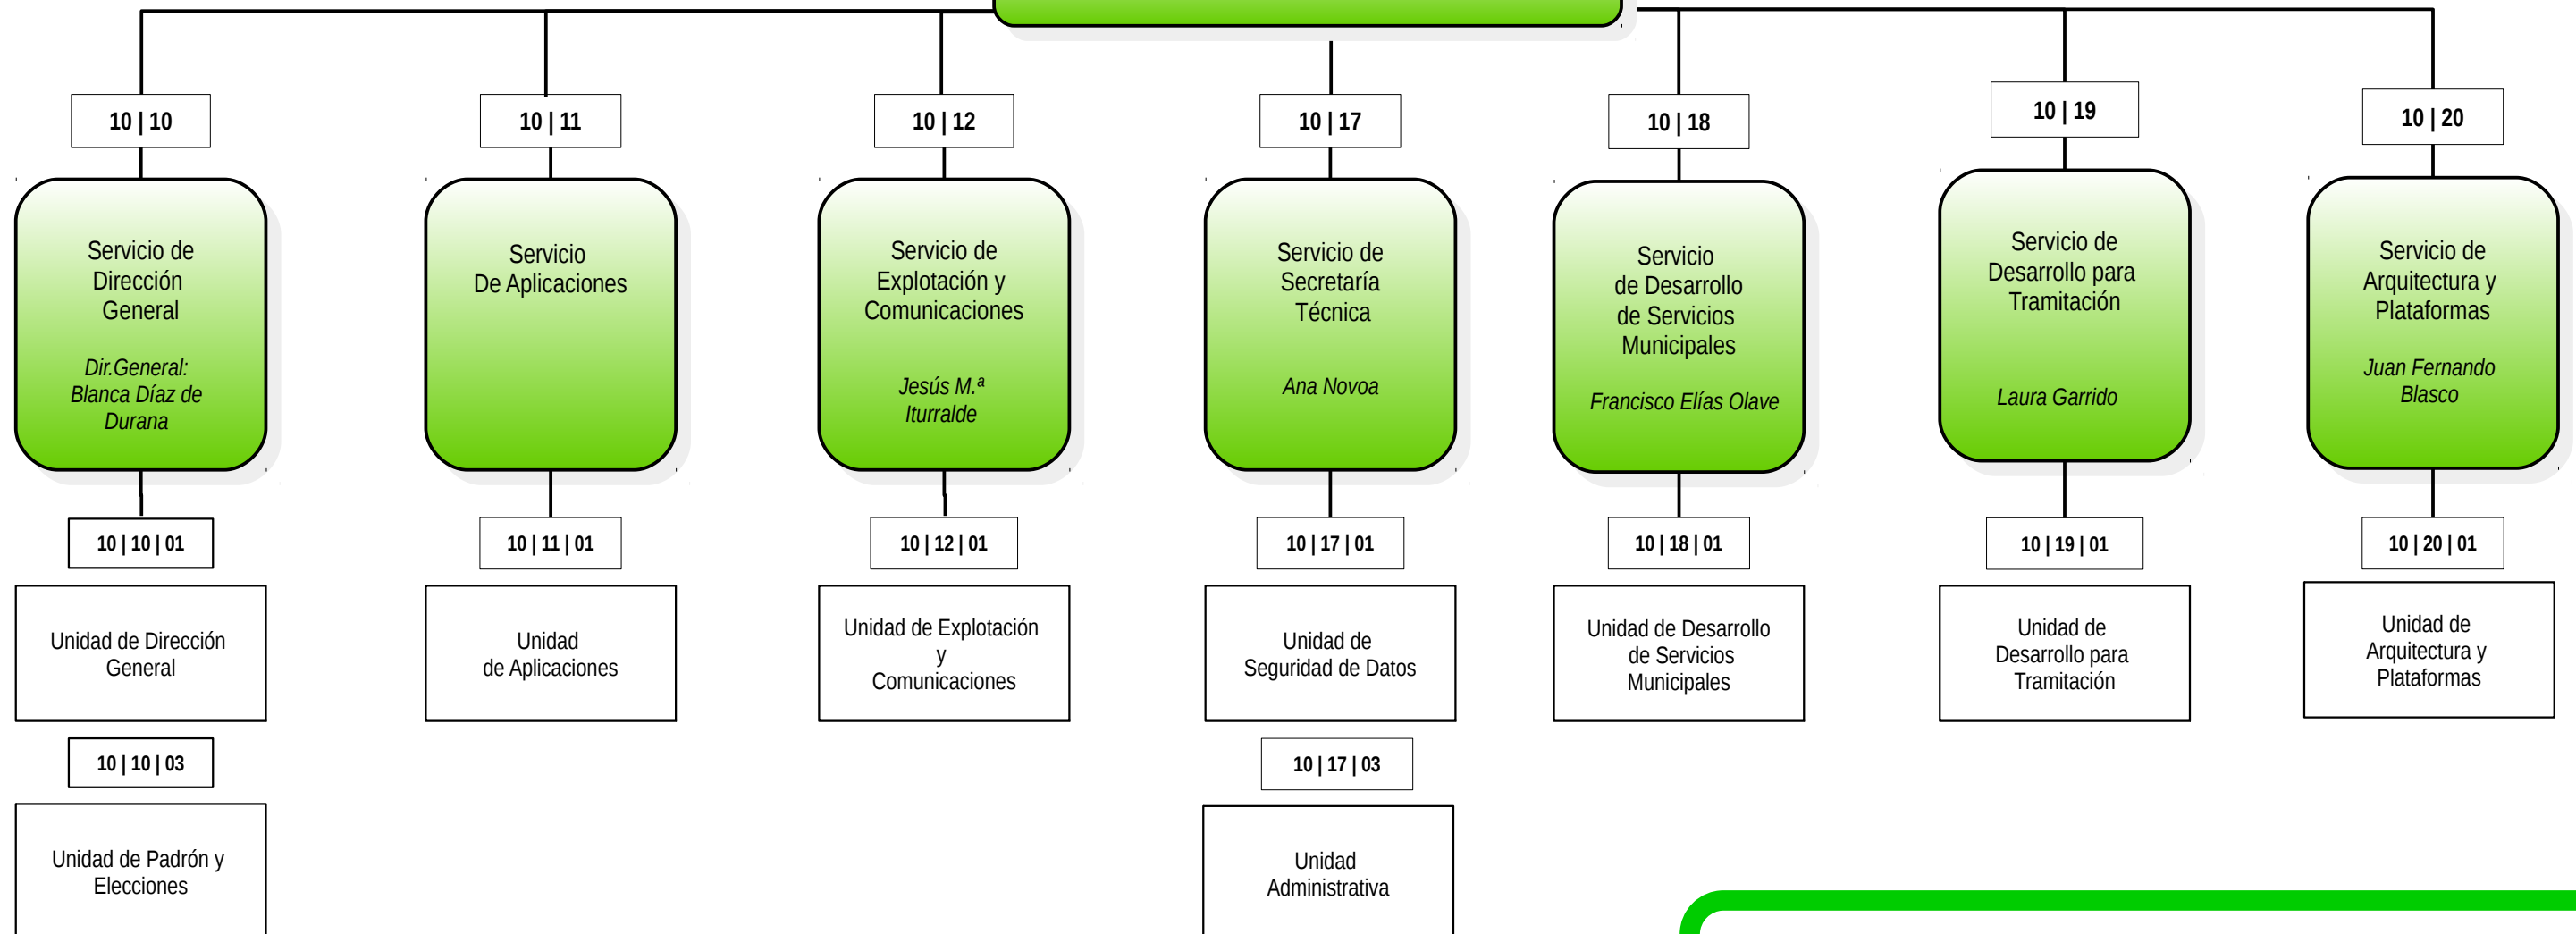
10 | 10

Servicio de Dirección General

Dir.General: Blanca Díaz de Durana

10 | 10 | 01

Unidad de Dirección General

10 | 10 | 03

Unidad de Padrón y Elecciones

10 | 11

Servicio De Aplicaciones

10 | 11 | 01

Unidad de Aplicaciones

10 | 12

Servicio de Explotación y Comunicaciones

Jesús M.ª Iturralde

10 | 12 | 01

Unidad de Explotación y Comunicaciones

10 | 17

Servicio de Secretaría Técnica

Ana Novoa

10 | 17 | 01

Unidad de Seguridad de Datos

10 | 17 | 03

Unidad Administrativa

10 | 18

Servicio de Desarrollo de Servicios Municipales

Francisco Elías Olave

10 | 18 | 01

Unidad de Desarrollo de Servicios Municipales

10 | 19

Servicio de Desarrollo para Tramitación

Laura Garrido

10 | 19 | 01

Unidad de Desarrollo para Tramitación

10 | 20

Servicio de Arquitectura y Plataformas

Juan Fernando Blasco

10 | 20 | 01

Unidad de Arquitectura y Plataformas